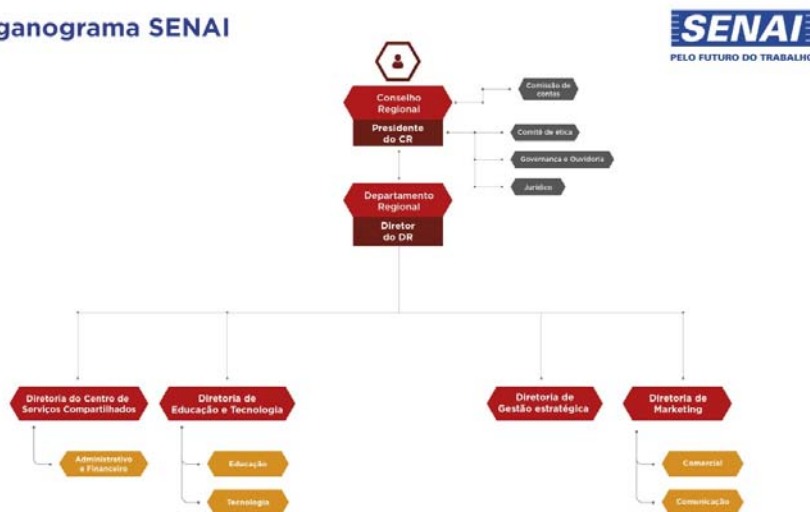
ganograma SENAI

SENAI
PELO FUTURO DO TRABALHO

Conselho Regional
Presidente do CR

Comissão de contas
Comitê de ética
Governança e Ouvidoria
Jurídico

Departamento Regional
Diretor do DR

Diretoria do Centro de Serviços Compartilhados
Administrativo e Financeiro

Diretoria de Educação e Tecnologia
Educação
Tecnologia

Diretoria de Gestão estratégica

Diretoria de Marketing
Comercial
Comunicação